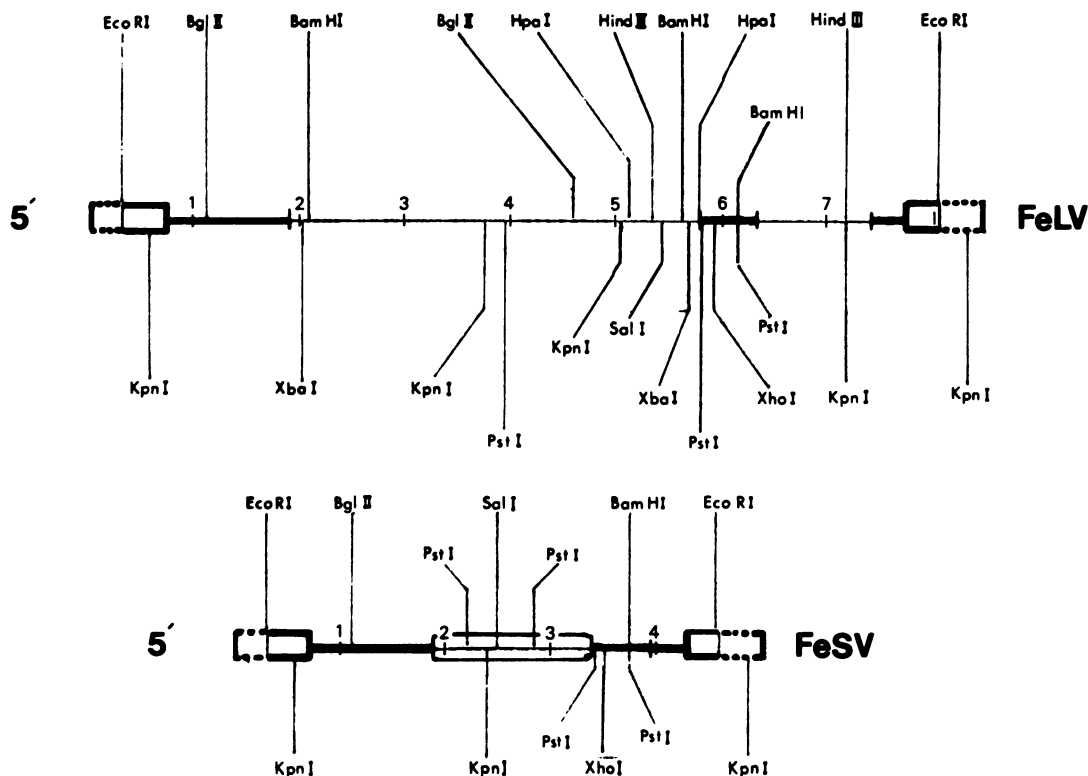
Eco RI
Bgl II
Bam HI
Bgl II
Hpa I
Hind III
Bam HI
Hpa I
Hind III
Eco RI
Bam HI

5´
1
2
3
4
5
6
7
FeLV

Kpn I
Xba I
Kpn I
Pst I
Kpn I
Sal I
Xba I
Pst I
Pst I
Xho I
Kpn I
Kpn I

Eco RI
Bgl II
Sal I
Bam HI
Eco RI
Pst I
Pst I

5´
1
2
3
4
FeSV

Kpn I
Kpn I
Pst I
Xho I
Pst I
Kpn I